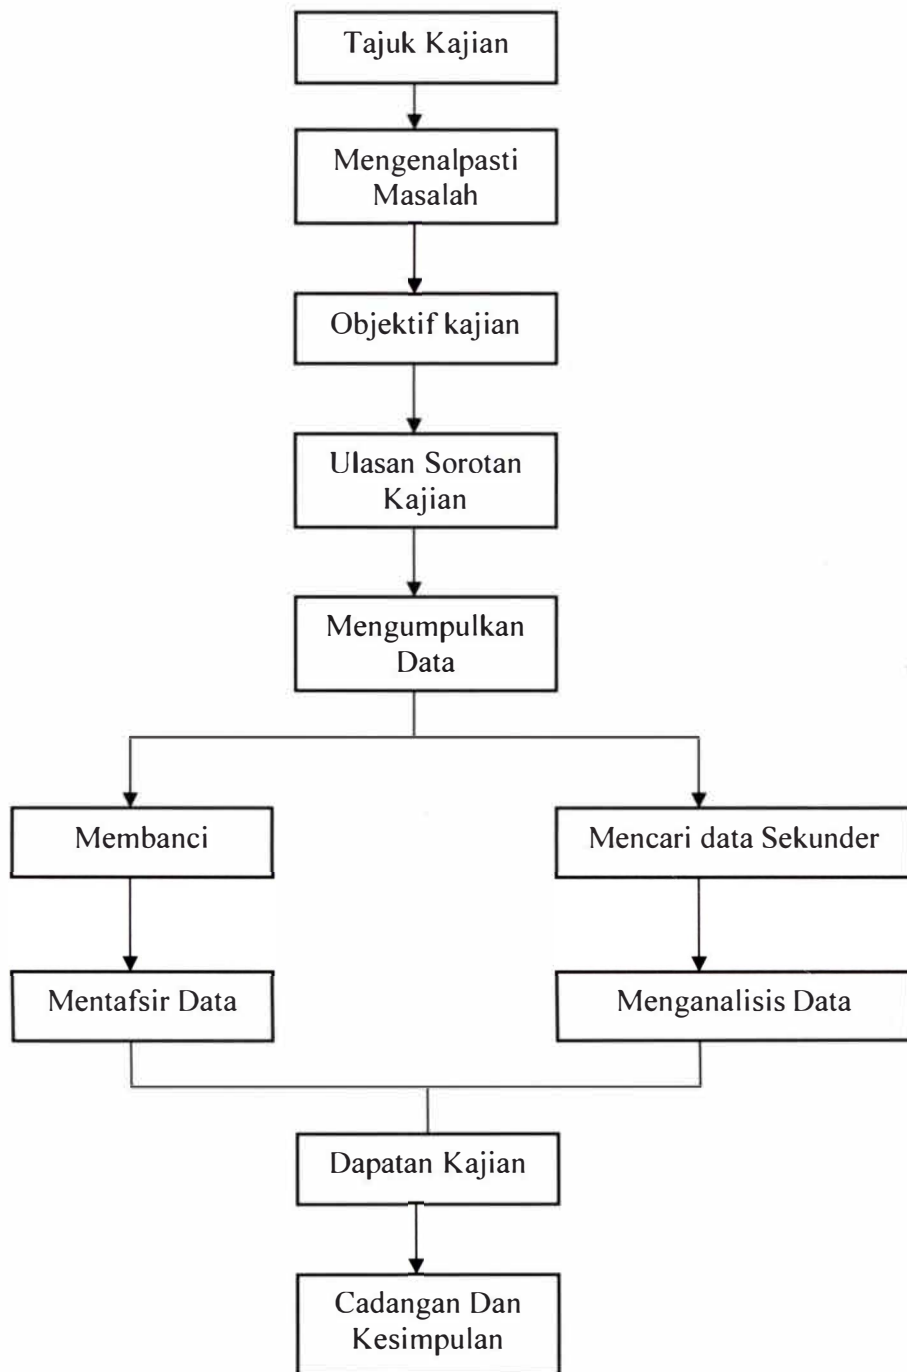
Tajuk Kajian

Mengenalpasti Masalah

Objektif kajian

Ulasan Sorotan Kajian

Mengumpulkan Data

Membanci

Mencari data Sekunder

Mentafsir Data

Menganalisis Data

Dapatan Kajian

Cadangan Dan Kesimpulan